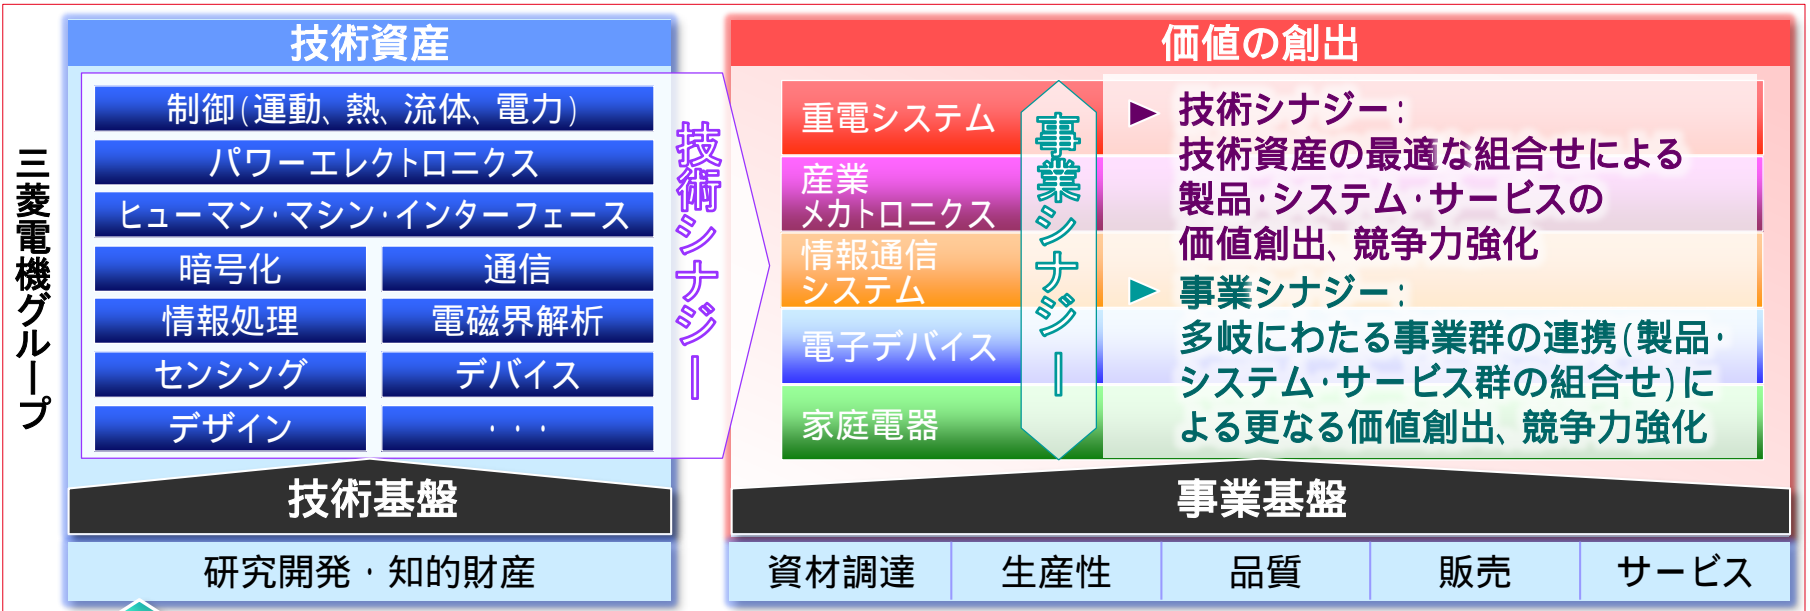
三菱電機グループ

技術資産

制御(運動、熱、流体、電力)
パワーエレクトロニクス
ヒューマン・マシン・インターフェース

| 暗号化 | 通信 |
|---|---|
| 情報処理 | 電磁界解析 |
| センシング | デバイス |
| デザイン | ・・・ |

技術シナジー

技術基盤

研究開発・知的財産

価値の創出

重電システム
産業メカトロニクス
情報通信システム
電子デバイス
家庭電器

事業シナジー

► 技術シナジー:
技術資産の最適な組合せによる製品・システム・サービスの価値創出、競争力強化

► 事業シナジー:
多岐にわたる事業群の連携(製品・システム・サービス群の組合せ)による更なる価値創出、競争力強化

事業基盤

| 資材調達 | 生産性 | 品質 | 販売 | サービス |
|---|---|---|---|---|